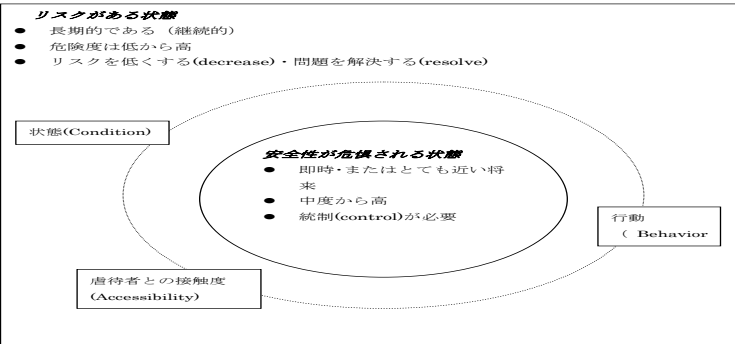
リスクがある状態

- 長期的である（継続的）
- 危険度は低から高
- リスクを低くする(decrease)・問題を解決する(resolve)

状態(Condition)

安全性が危惧される状態

- 即時・またはとても近い将来
- 中度から高
- 統制(control)が必要

行動（ Behavior

虐待者との接触度 (Accessibility)